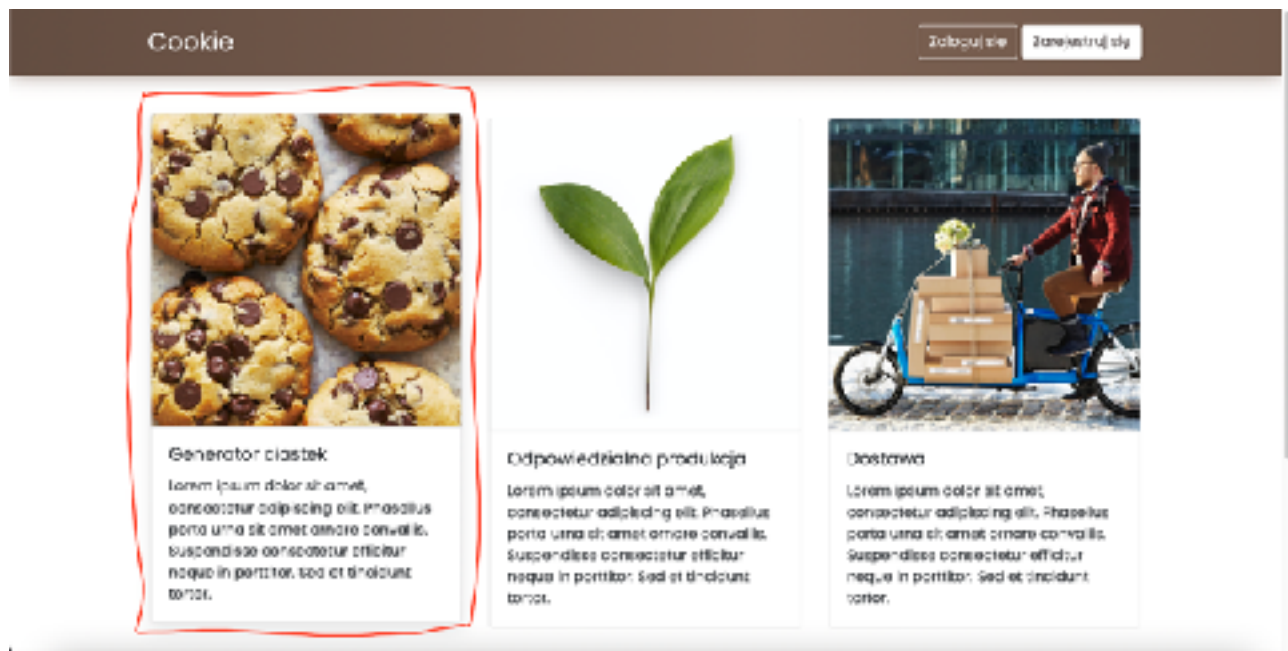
Cookie

Zaloguj się

Zarejestruj się

Generator ciastek

Lorem ipsum dolor sit amet, consectetur adipiscing elit. Phasellus porta urna sit amet ornare convallis. Suspendisse consectetur efficitur neque in porttitor. Sed et tincidunt tortor.

Odpowiedzialna produkcja

Lorem ipsum dolor sit amet, consectetur adipiscing elit. Phasellus porta urna sit amet ornare convallis. Suspendisse consectetur efficitur neque in porttitor. Sed et tincidunt tortor.

Dostawa

Lorem ipsum dolor sit amet, consectetur adipiscing elit. Phasellus porta urna sit amet ornare convallis. Suspendisse consectetur efficitur neque in porttitor. Sed et tincidunt tortor.